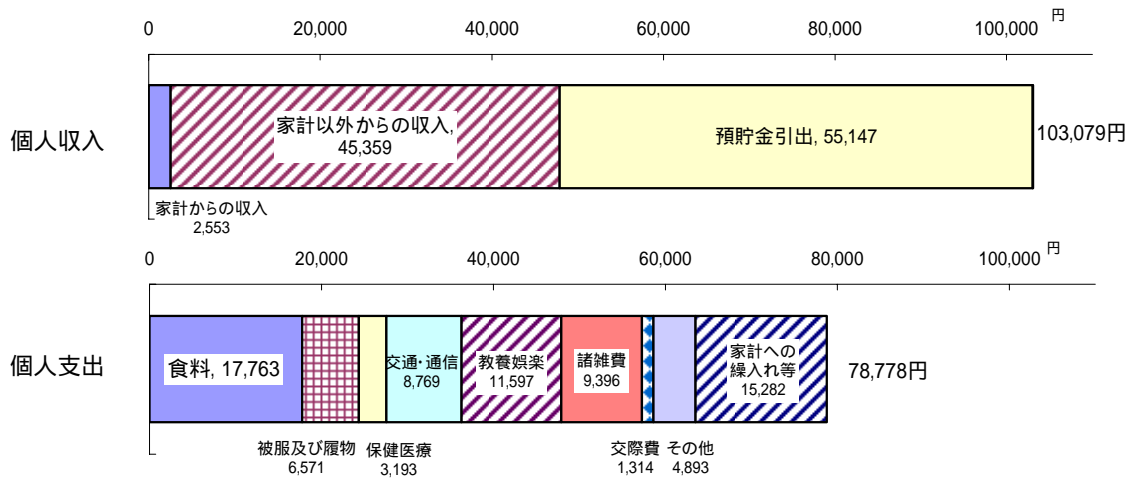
0 20,000 40,000 60,000 80,000 100,000 円

個人収入

家計以外からの収入, 45,359

預貯金引出, 55,147

103,079円

家計からの収入 2,553

0 20,000 40,000 60,000 80,000 100,000 円

個人支出

食料, 17,763

交通・通信 8,769

教養娯楽 11,597

諸雑費 9,396

家計への繰入れ等 15,282

78,778円

被服及び履物 6,571

保健医療 3,193

交際費 1,314

その他 4,893